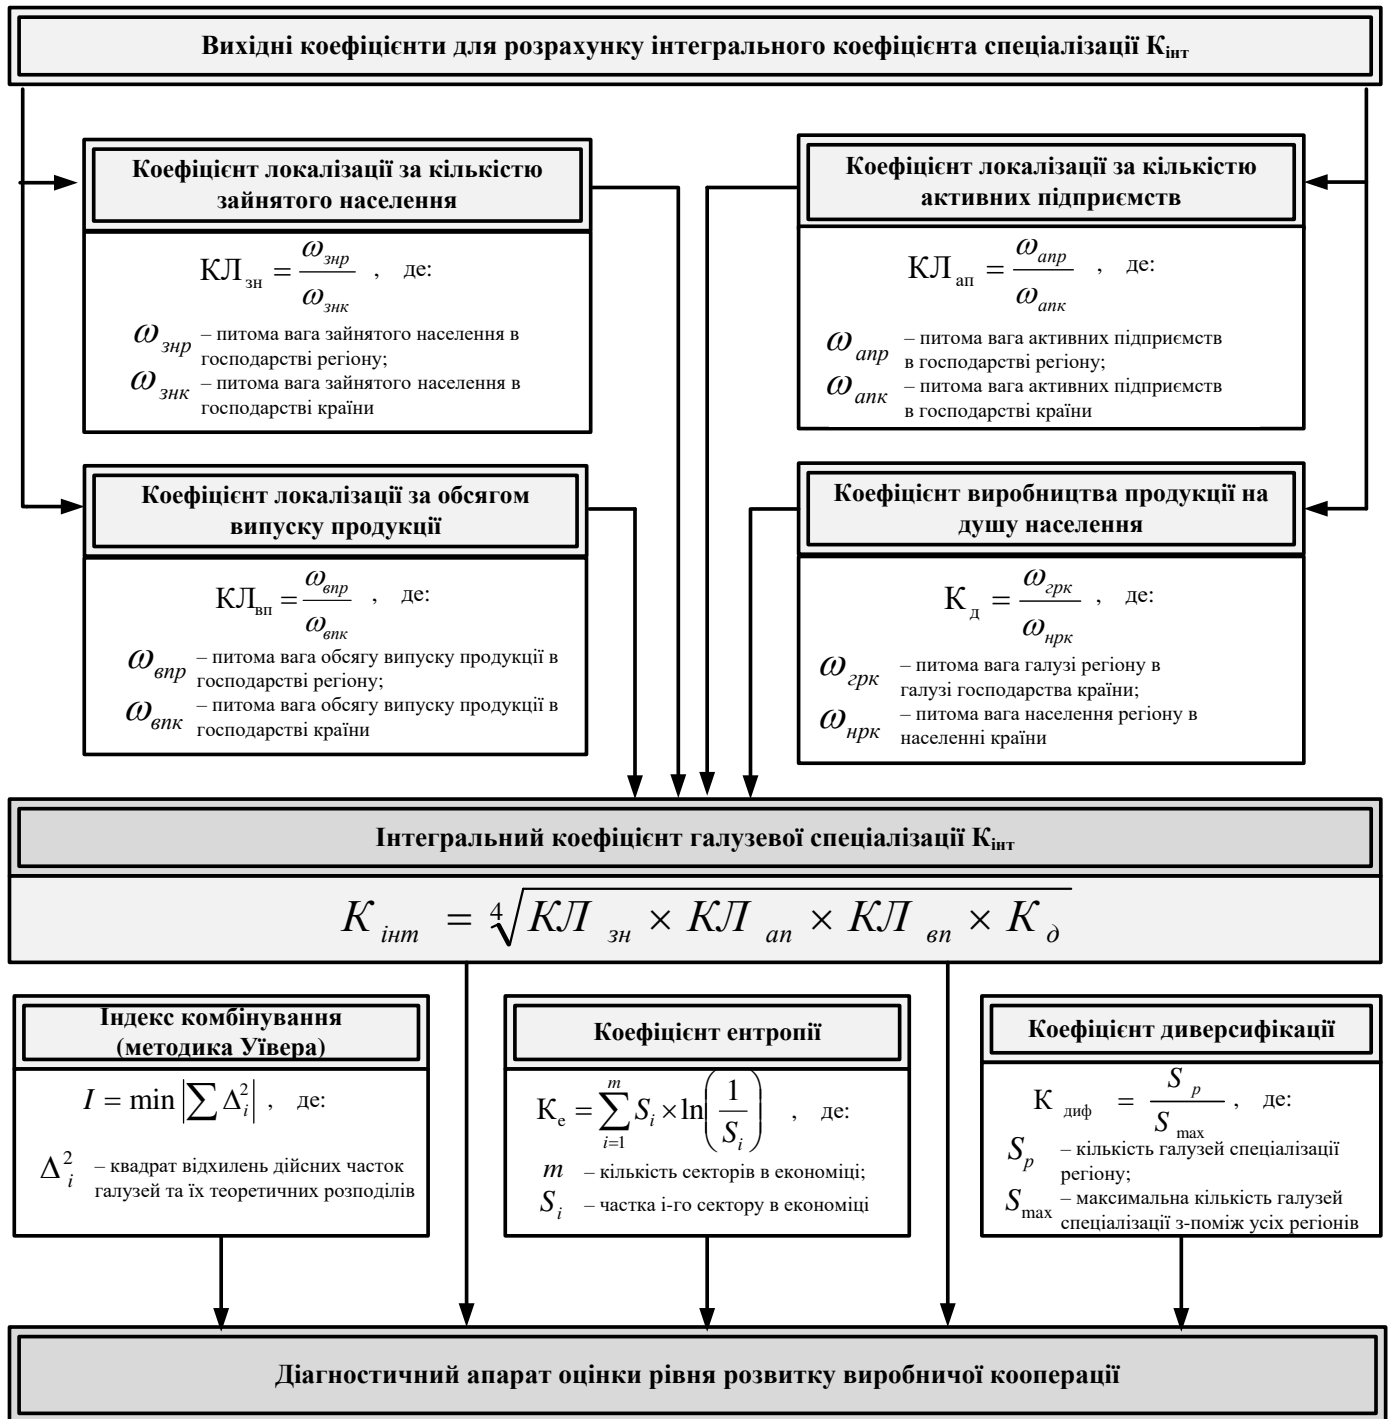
Вихідні коефіцієнти для розрахунку інтегрального коефіцієнта спеціалізації $К_{інт}$

Коефіцієнт локалізації за кількістю зайнятого населення

$КЛ_{зн} = \frac{\omega_{знр}}{\omega_{знк}}$ , де:

$\omega_{знр}$ – питома вага зайнятого населення в господарстві регіону;

$\omega_{знк}$ – питома вага зайнятого населення в господарстві країни

Коефіцієнт локалізації за кількістю активних підприємств

$КЛ_{ап} = \frac{\omega_{апр}}{\omega_{апк}}$ , де:

$\omega_{апр}$ – питома вага активних підприємств в господарстві регіону;

$\omega_{апк}$ – питома вага активних підприємств в господарстві країни

Коефіцієнт локалізації за обсягом випуску продукції

$КЛ_{вп} = \frac{\omega_{впр}}{\omega_{впк}}$ , де:

$\omega_{впр}$ – питома вага обсягу випуску продукції в господарстві регіону;

$\omega_{впк}$ – питома вага обсягу випуску продукції в господарстві країни

Коефіцієнт виробництва продукції на душу населення

$К_{д} = \frac{\omega_{грк}}{\omega_{нрк}}$ , де:

$\omega_{грк}$ – питома вага галузі регіону в галузі господарства країни;

$\omega_{нрк}$ – питома вага населення регіону в населенні країни

Інтегральний коефіцієнт галузевої спеціалізації $К_{інт}$

$К_{інт} = \sqrt[4]{КЛ_{зн} \times КЛ_{ап} \times КЛ_{вп} \times К_{д}}$

Індекс комбінування (методика Уївера)

$I = \min\left|\sum \Delta_i^2\right|$ , де:

$\Delta_i^2$ – квадрат відхилень дійсних часток галузей та їх теоретичних розподілів

Коефіцієнт ентропії

$К_е = \sum_{i=1}^{m} S_i \times \ln\left(\frac{1}{S_i}\right)$ , де:

$m$ – кількість секторів в економіці;

$S_i$ – частка і-го сектору в економіці

Коефіцієнт диверсифікації

$К_{диф} = \frac{S_p}{S_{\max}}$ , де:

$S_p$ – кількість галузей спеціалізації регіону;

$S_{\max}$ – максимальна кількість галузей спеціалізації з-поміж усіх регіонів

Діагностичний апарат оцінки рівня розвитку виробничої кооперації